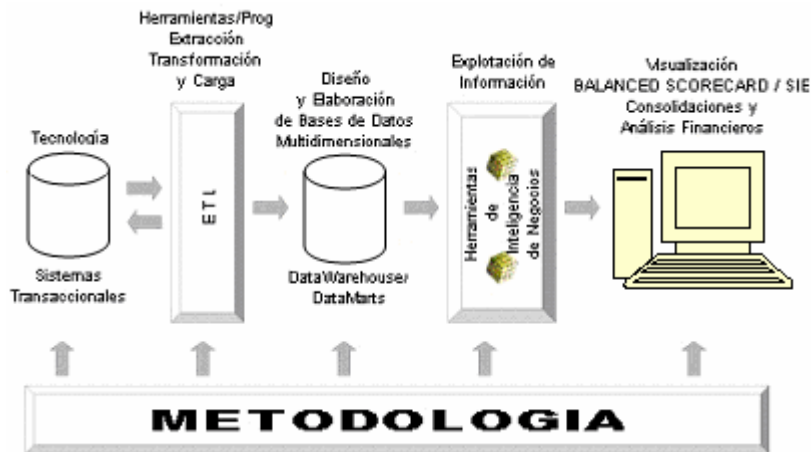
Herramientas/Prog
Extracción
Transformación
y Carga

Tecnología

Sistemas
Transaccionales

ETL

Diseño
y Elaboración
de Bases de Datos
Multidimensionales

DataWarehouse/
DataMarts

Explotación de
Información

Herramientas
de
Inteligencia
de Negocios

Visualización
BALANCED SCORECARD / SIE
Consolidaciones y
Análisis Financieros

METODOLOGIA